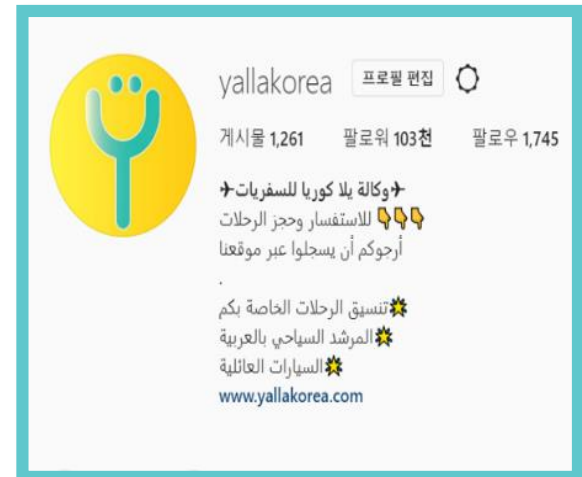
yallakorea 프로필 편집

게시물 1,261 팔로워 103천 팔로우 1,745

✈وكالة يلا كوريا للسفريات✈
👇👇 للاستفسار وحجز الرحلات
أرجوكم أن يسجلوا عبر موقعنا
.
🌟تنسيق الرحلات الخاصة بكم
🌟المرشد السياحي بالعربية
🌟السيارات العائلية
www.yallakorea.com